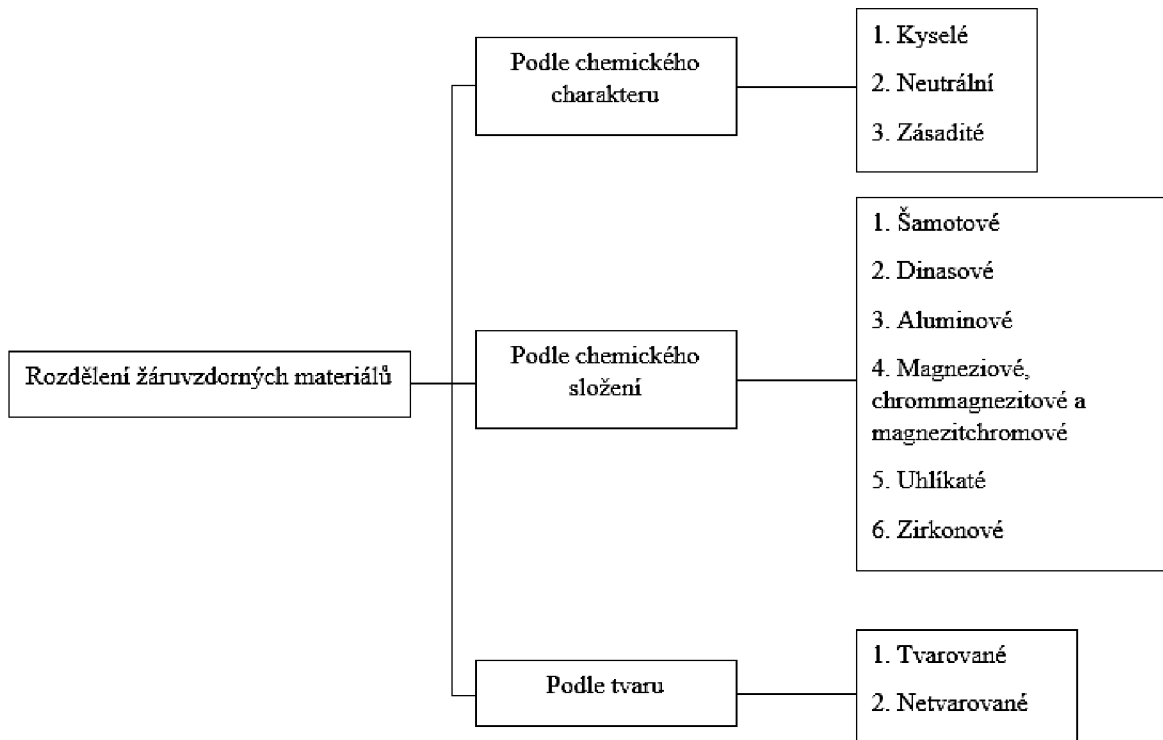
Rozdělení žáruvzdorných materiálů

Podle chemického charakteru

1. Kyselé
2. Neutrální
3. Zásadité

Podle chemického složení

1. Šamotové
2. Dinasové
3. Aluminové
4. Magneziové, chrommagnezitové a magnezitchromové
5. Uhlíkaté
6. Zirkonové

Podle tvaru

1. Tvarované
2. Netvarované